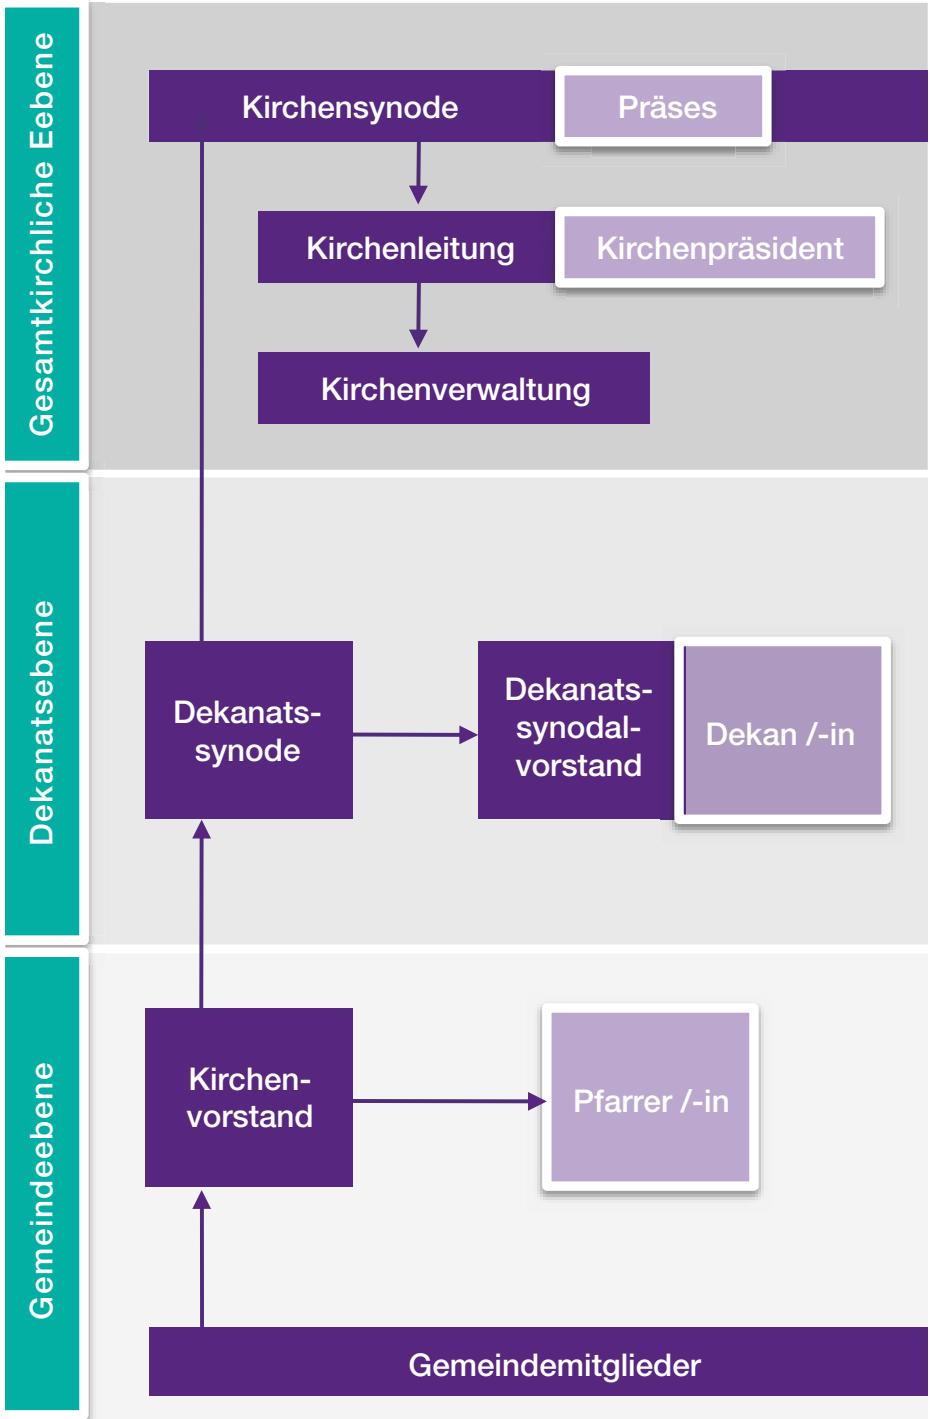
Gesamtkirchliche Eebene

Kirchensynode

Präses

Kirchenleitung

Kirchenpräsident

Kirchenverwaltung

Dekanatsebene

Dekanatssynode

Dekanatssynodalvorstand

Dekan /-in

Gemeindeebene

Kirchenvorstand

Pfarrer /-in

Gemeindemitglieder